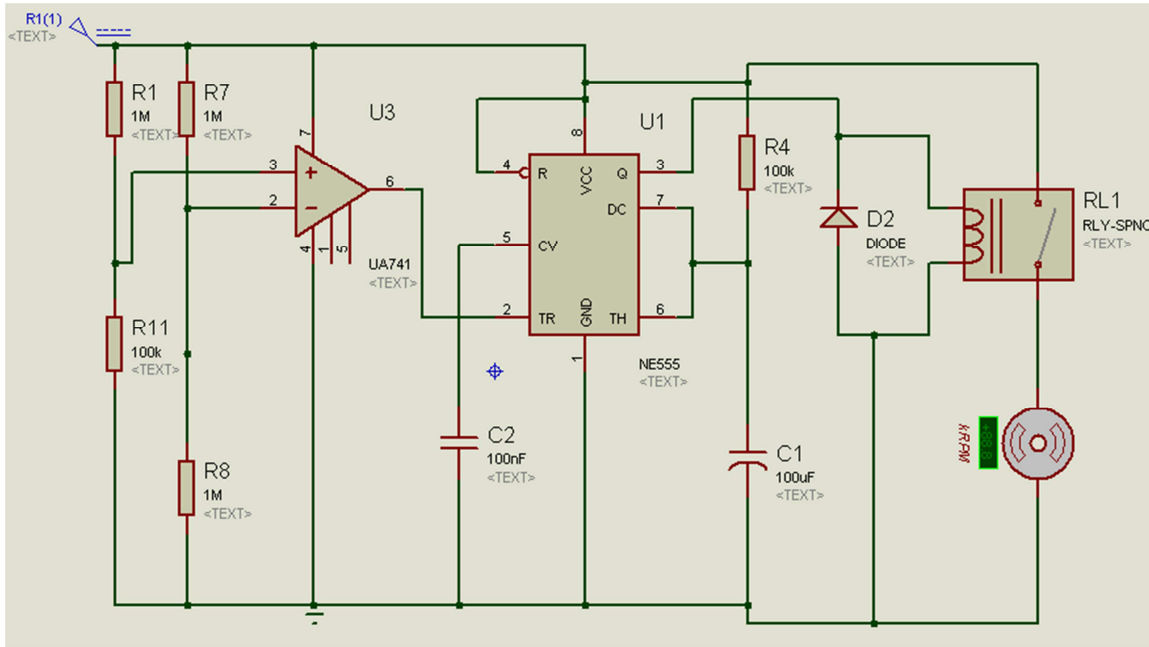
R1(1)
<TEXT>

R1
1M
<TEXT>

R7
1M
<TEXT>

U3

3
2
7
4
1
5
6

UA741
<TEXT>

R11
100k
<TEXT>

R8
1M
<TEXT>

U1

4 R
8 VCC
3 Q
7 DC
5 CV
2 TR
GND
6 TH
1

NE555
<TEXT>

C2
100nF
<TEXT>

R4
100k
<TEXT>

C1
100uF
<TEXT>

D2
DIODE
<TEXT>

RL1
RLY-SPNC
<TEXT>

RPM